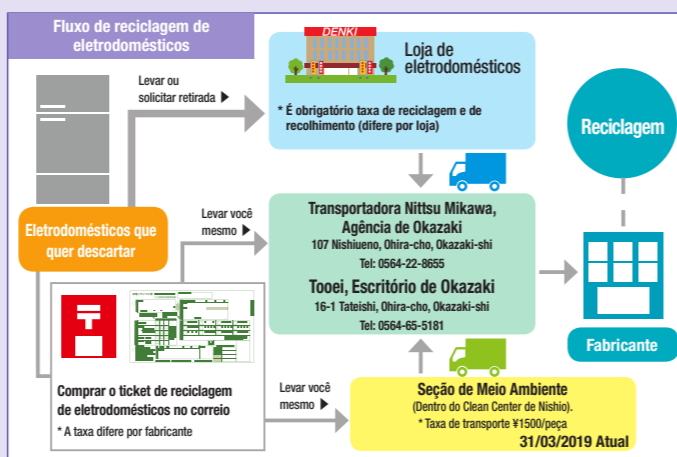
Fluxo de reciclagem de eletrodomésticos

DENKI

Loja de eletrodomésticos

Levar ou solicitar retirada ▶

* É obrigatório taxa de reciclagem e de recolhimento (difere por loja)

Reciclagem

Eletrodomésticos que quer descartar

Levar você mesmo ▶

Transportadora Nittsu Mikawa, Agência de Okazaki
107 Nishiueno, Ohira-cho, Okazaki-shi
Tel: 0564-22-8655

Tooei, Escritório de Okazaki
16-1 Tateishi, Ohira-cho, Okazaki-shi
Tel: 0564-65-5181

Fabricante

Comprar o ticket de reciclagem de eletrodomésticos no correio
* A taxa difere por fabricante

Levar você mesmo ▶

Seção de Meio Ambiente
(Dentro do Clean Center de Nishio).
* Taxa de transporte ¥1500/peça
31/03/2019 Atual